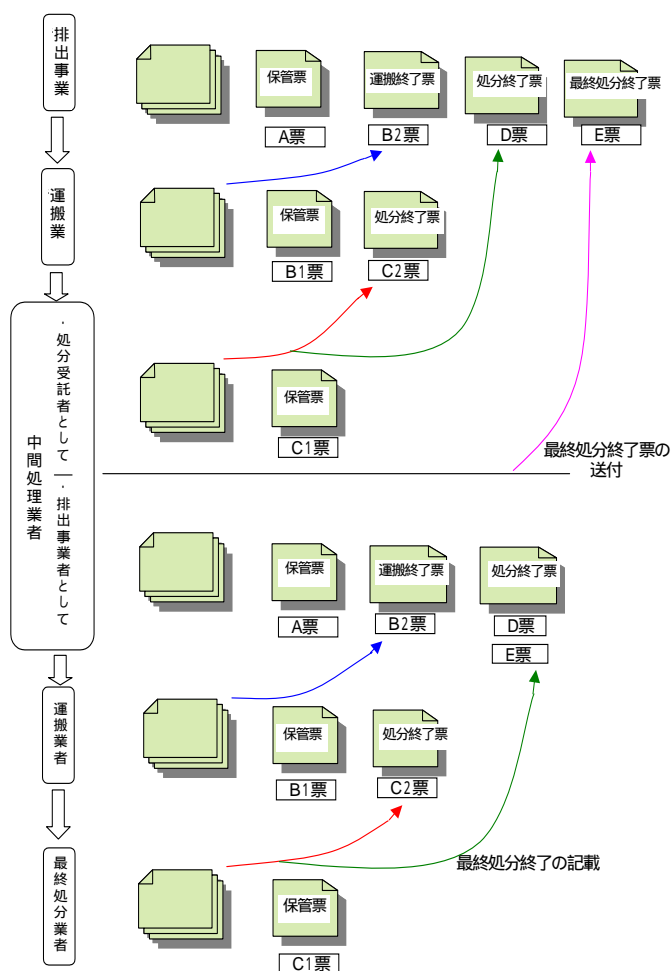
排出事業

保管票
A票
運搬終了票
B2票
処分終了票
D票
最終処分終了票
E票

運搬業

保管票
B1票
処分終了票
C2票

中間処理業者
・処分受託者として
・排出事業者として

保管票
C1票

最終処分終了票の送付

保管票
A票
運搬終了票
B2票
処分終了票
D票
E票

運搬業者

保管票
B1票
処分終了票
C2票

最終処分業者

最終処分終了の記載

保管票
C1票